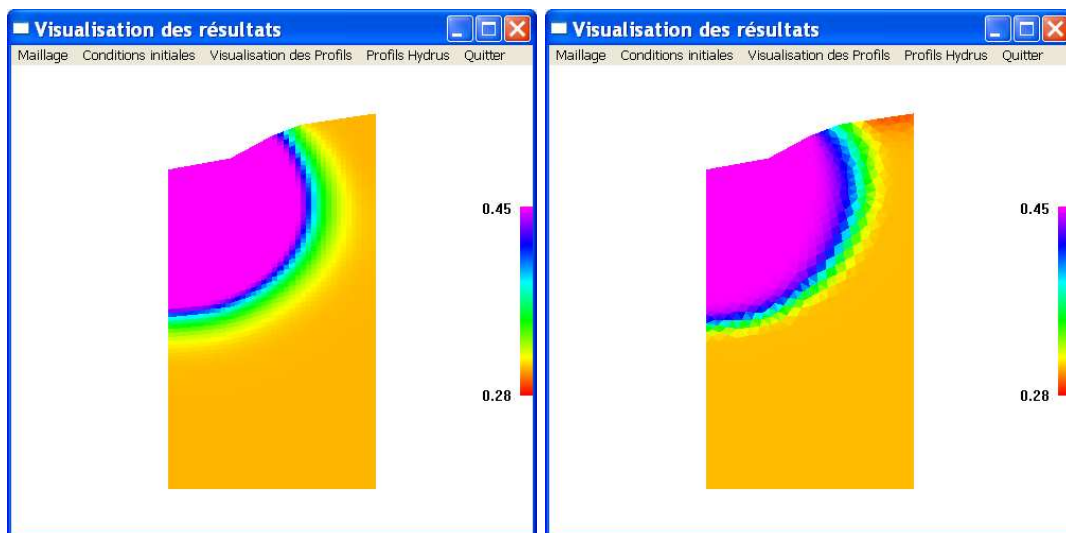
Visualisation des résultats

Maillage Conditions initiales Visualisation des Profils Profils Hydrus Quitter

0.45

0.28

Visualisation des résultats

Maillage Conditions initiales Visualisation des Profils Profils Hydrus Quitter

0.45

0.28